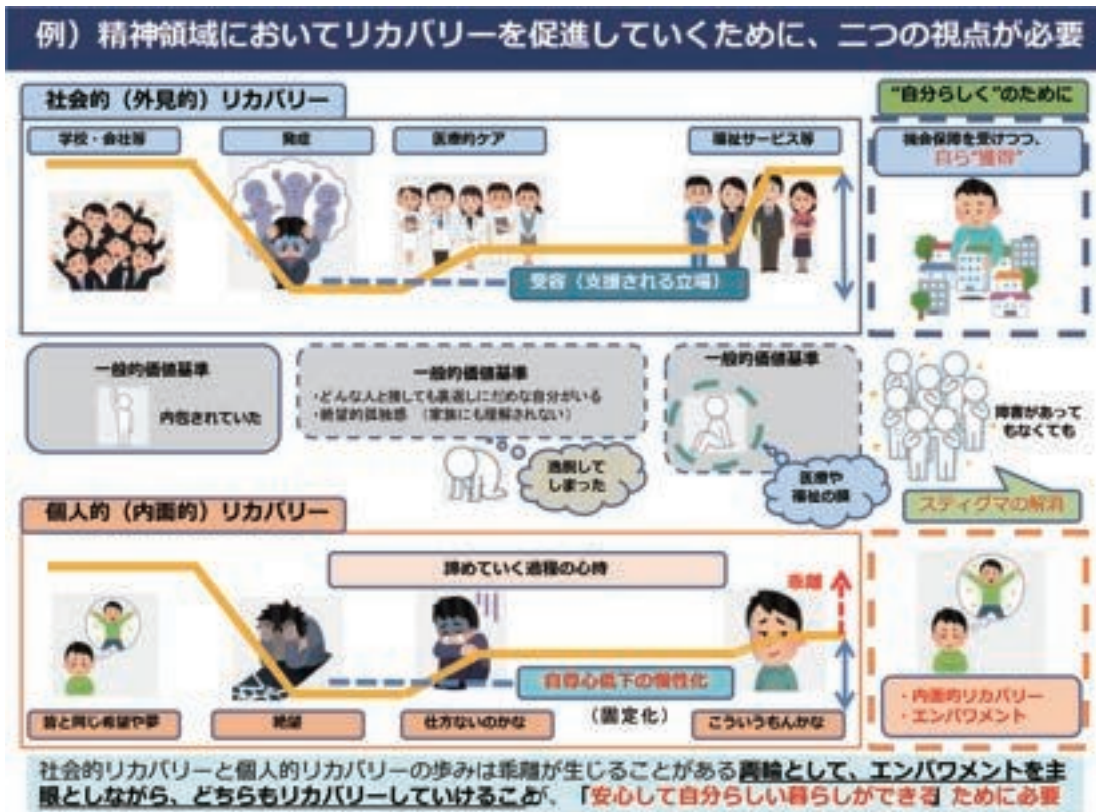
例）精神領域においてリカバリーを促進していくために、二つの視点が必要

社会的（外見的）リカバリー

学校・会社等

発症

医療的ケア

福祉サービス等

受容（支援される立場）

"自分らしく"のために

機会保障を受けつつ、自ら"獲得"

一般的価値基準

内包されていた

一般的価値基準

・どんな人と接しても裏返しにだめな自分がいる
・絶望的孤独感（家族にも理解されない）

逸脱してしまった

一般的価値基準

医療や福祉の器

障害があってもなくても

スティグマの解消

個人的（内面的）リカバリー

諦めていく過程の心持

乖離

自尊心低下の慢性化

皆と同じ希望や夢

絶望

仕方ないのかな

（固定化）

こういうもんかな

・内面的リカバリー
・エンパワメント

社会的リカバリーと個人的リカバリーの歩みは乖離が生じることがある**両輪として、エンパワメントを主眼としながら、どちらもリカバリーしていけること**が、「安心して自分らしい暮らしができる」ために必要